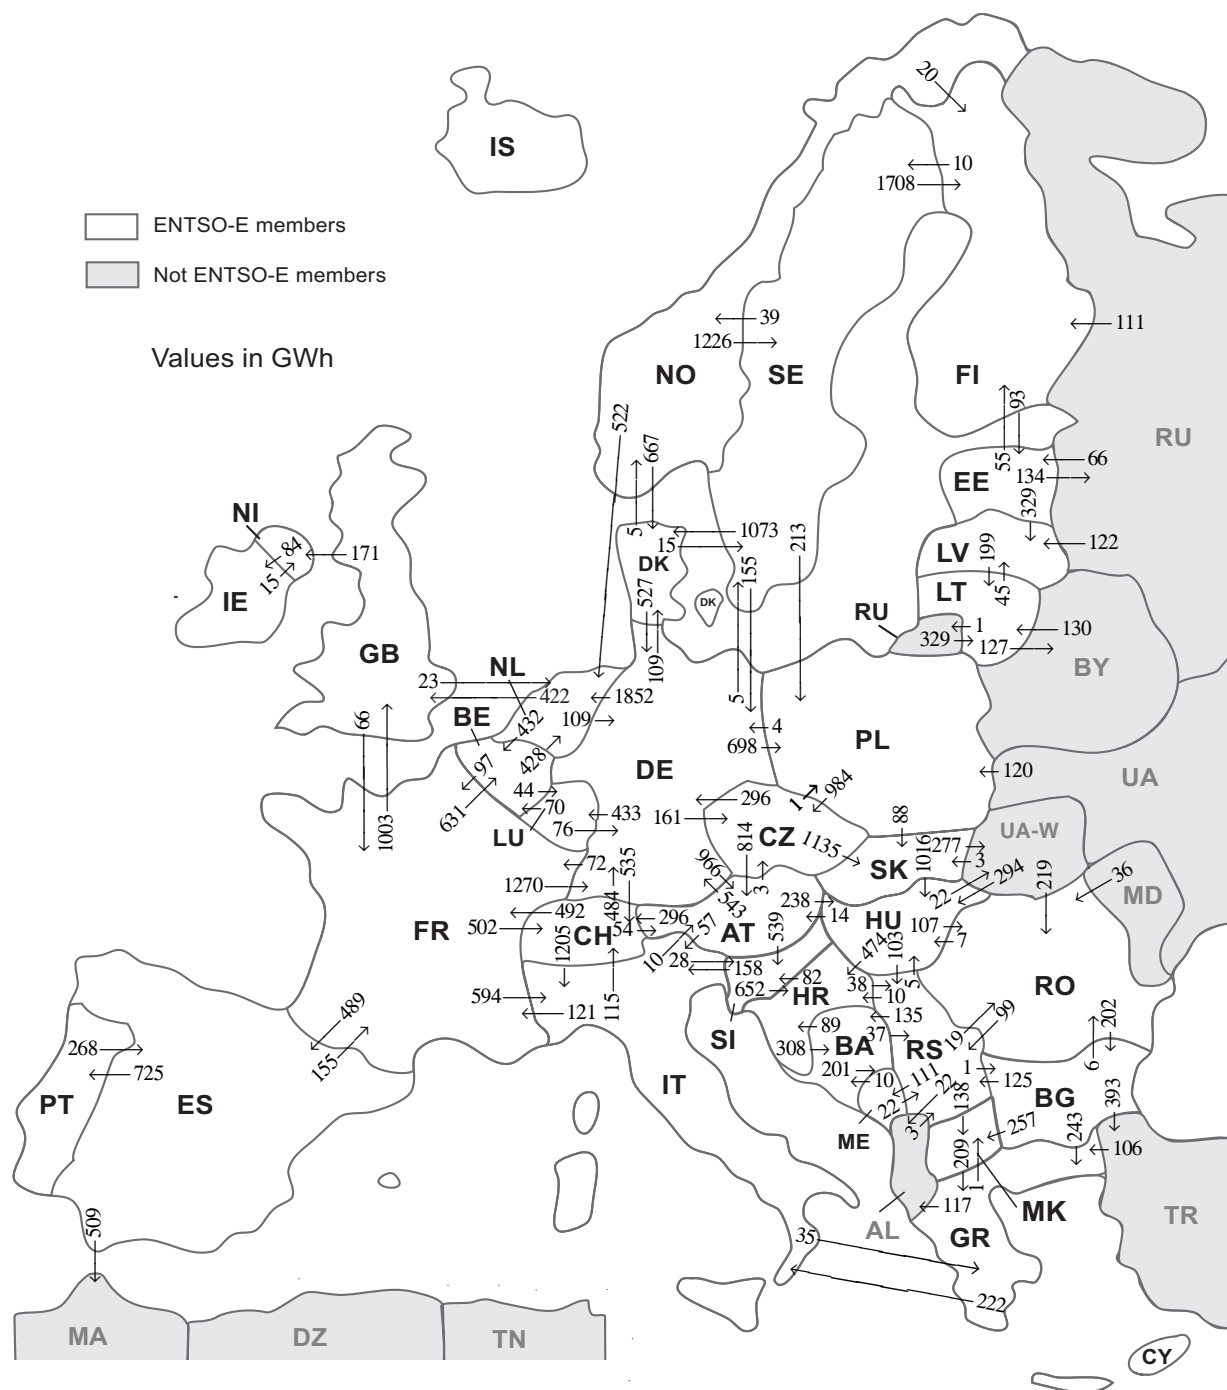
IS

ENTSO-E members

Not ENTSO-E members

Values in GWh

20
10
1708
39
1226
111
NO
SE
FI
RU
522
667
5
93
55
66
134
EE
1073
15
5
DK
329
122
NI
84
171
15
IE
LV
199
45
LT
527
109
DK
155
213
RU
1
329
127
130
BY
GB
23
NL
422
1852
5
4
698
66
BE
432
109
1003
428
97
631
PL
120
UA
DE
44
70
LU
76
433
1
984
296
161
CZ
814
1135
88
1016
SK
277
3
UA-W
72
1270
535
966
3
543
22
294
219
36
MD
492
FR
502
484
CH
54
1205
296
57
10
AT
539
238
14
HU
107
103
7
474
28
158
82
652
HR
38
10
5
RO
594
121
115
135
489
155
268
725
PT
ES
SI
IT
BA
89
308
37
RS
19
99
202
6
1
125
201
10
111
22
22
3
138
ME
BG
257
393
243
106
209
1
117
MK
AL
GR
TR
35
222
509
MA
DZ
TN
CY